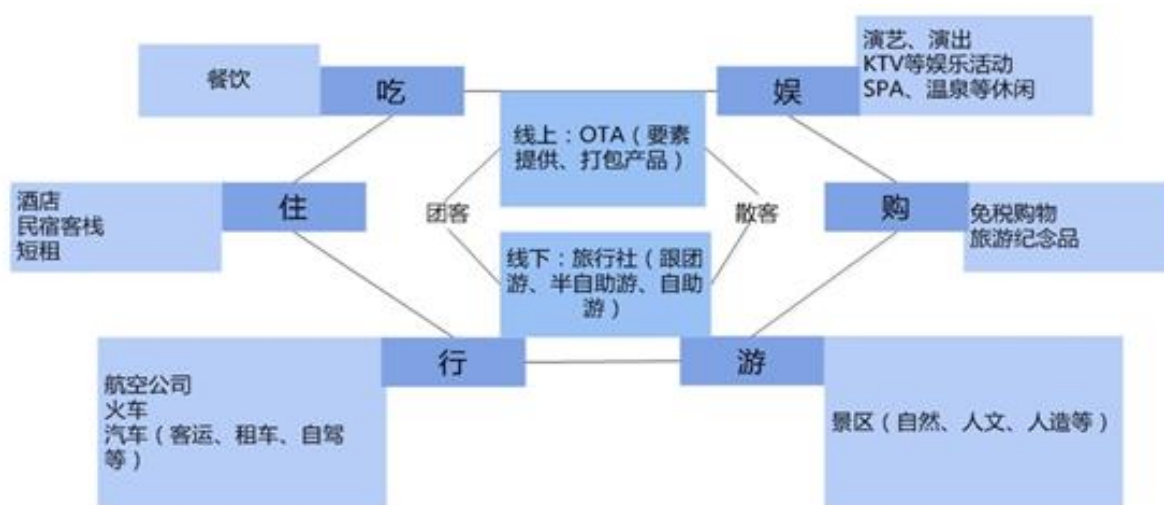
餐饮

吃

演艺、演出
KTV等娱乐活动
SPA、温泉等休闲

娱

线上：OTA（要素提供、打包产品）

酒店
民宿客栈
短租

住

团客

散客

购

免税购物
旅游纪念品

线下：旅行社（跟团游、半自助游、自助游）

航空公司
火车
汽车（客运、租车、自驾等）

行

游

景区（自然、人文、人造等）